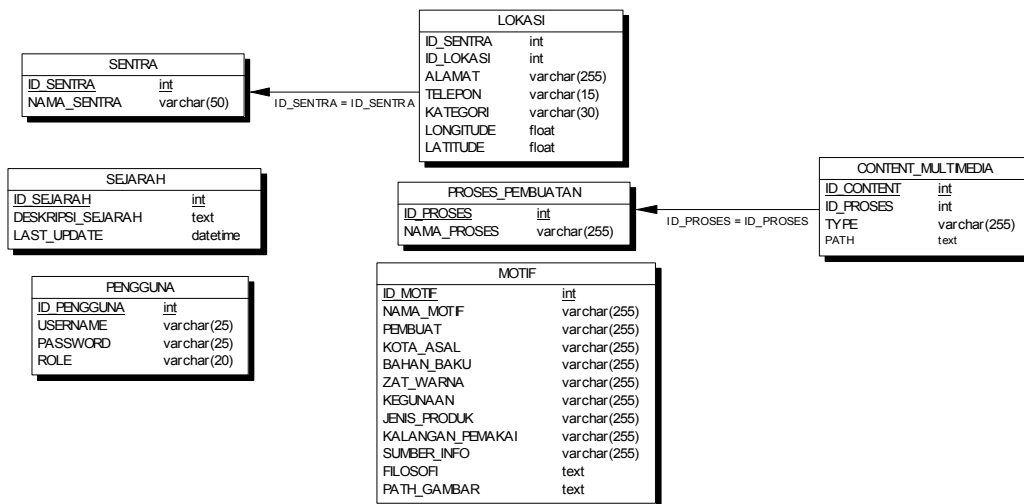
LOKASI

| ID_SENTRA | int |
|---|---|
| ID_LOKASI | int |
| ALAMAT | varchar(255) |
| TELEPON | varchar(15) |
| KATEGORI | varchar(30) |
| LONGITUDE | float |
| LATITUDE | float |

SENTRA

| ID_SENTRA | int |
|---|---|
| NAMA_SENTRA | varchar(50) |

ID_SENTRA = ID_SENTRA

SEJARAH

| ID_SEJARAH | int |
|---|---|
| DESKRIPSI_SEJARAH | text |
| LAST_UPDATE | datetime |

PROSES_PEMBUATAN

| ID_PROSES | int |
|---|---|
| NAMA_PROSES | varchar(255) |

ID_PROSES = ID_PROSES

CONTENT_MULTIMEDIA

| ID_CONTENT | int |
|---|---|
| ID_PROSES | int |
| TYPE | varchar(255) |
| PATH | text |

PENGGUNA

| ID_PENGGUNA | int |
|---|---|
| USERNAME | varchar(25) |
| PASSWORD | varchar(25) |
| ROLE | varchar(20) |

MOTIF

| ID_MOTIF | int |
|---|---|
| NAMA_MOTIF | varchar(255) |
| PEMBUAT | varchar(255) |
| KOTA_ASAL | varchar(255) |
| BAHAN_BAKU | varchar(255) |
| ZAT_WARNA | varchar(255) |
| KEGUNAAN | varchar(255) |
| JENIS_PRODUK | varchar(255) |
| KALANGAN_PEMAKAI | varchar(255) |
| SUMBER_INFO | varchar(255) |
| FILOSOFI | text |
| PATH_GAMBAR | text |